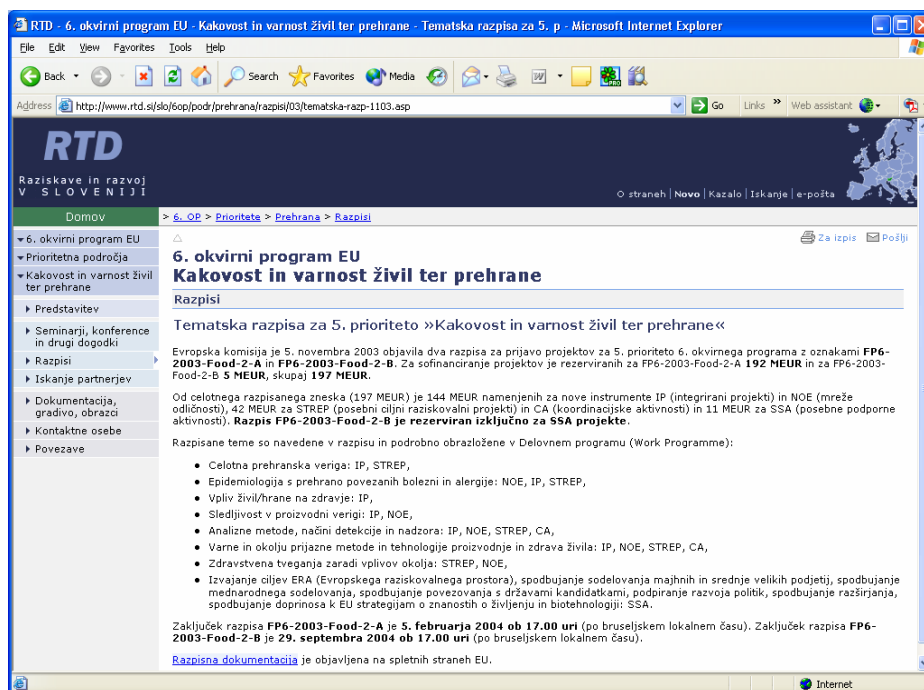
RTD - 6. okvirni program EU - Kakovost in varnost živil ter prehrane - Tematska razpisa za 5. p - Microsoft Internet Explorer

File Edit View Favorites Tools Help

Back Search Favorites Media

Address http://www.rtd.si/slo/6op/podr/prehrana/razpisi/03/tematska-razp-1103.asp Go Links » Web assistant

RTD
Raziskave in razvoj
V SLOVENIJI

O straneh | Novo | Kazalo | Iskanje | e-pošta

Domov

> 6. OP > Prioritete > Prehrana > Razpisi

6. okvirni program EU
Prioritetna področja
Kakovost in varnost živil ter prehrane
Predstavitev
Seminarji, konference in drugi dogodki
Razpisi
Iskanje partnerjev
Dokumentacija, gradivo, obrazci
Kontaktne osebe
Povezave

Za izpis Pošlji

6. okvirni program EU
Kakovost in varnost živil ter prehrane

Razpisi

Tematska razpisa za 5. prioriteto »Kakovost in varnost živil ter prehrane«

Evropska komisija je 5. novembra 2003 objavila dva razpisa za prijavo projektov za 5. prioriteto 6. okvirnega programa z oznakami FP6-2003-Food-2-A in FP6-2003-Food-2-B. Za sofinanciranje projektov je rezerviranih za FP6-2003-Food-2-A 192 MEUR in za FP6-2003-Food-2-B 5 MEUR, skupaj 197 MEUR.

Od celotnega razpisanega zneska (197 MEUR) je 144 MEUR namenjenih za nove instrumente IP (integrirani projekti) in NOE (mreže odličnosti), 42 MEUR za STREP (posebni ciljni raziskovalni projekti) in CA (koordinacijske aktivnosti) in 11 MEUR za SSA (posebne podporne aktivnosti). Razpis FP6-2003-Food-2-B je rezerviran izključno za SSA projekte.

Razpisane teme so navedene v razpisu in podrobno obrazložene v Delovnem programu (Work Programme):

• Celotna prehranska veriga: IP, STREP,
• Epidemiologija s prehrano povezanih bolezni in alergije: NOE, IP, STREP,
• Vpliv živil/hrane na zdravje: IP,
• Sledljivost v proizvodni verigi: IP, NOE,
• Analizne metode, načini detekcije in nadzora: IP, NOE, STREP, CA,
• Varne in okolju prijazne metode in tehnologije proizvodnje in zdrava živila: IP, NOE, STREP, CA,
• Zdravstvena tveganja zaradi vplivov okolja: STREP, NOE,
• Izvajanje ciljev ERA (Evropskega raziskovalnega prostora), spodbujanje sodelovanja majhnih in srednje velikih podjetij, spodbujanje mednarodnega sodelovanja, spodbujanje povezovanja s državami kandidatkami, podpiranje razvoja politik, spodbujanje razširjanja, spodbujanje doprinosa k EU strategijam o znanostih o življenju in biotehnologiji: SSA.

Zaključek razpisa FP6-2003-Food-2-A je 5. februarja 2004 ob 17.00 uri (po bruseljskem lokalnem času). Zaključek razpisa FP6-2003-Food-2-B je 29. septembra 2004 ob 17.00 uri (po bruseljskem lokalnem času).

Razpisna dokumentacija je objavljena na spletnih straneh EU.

Internet